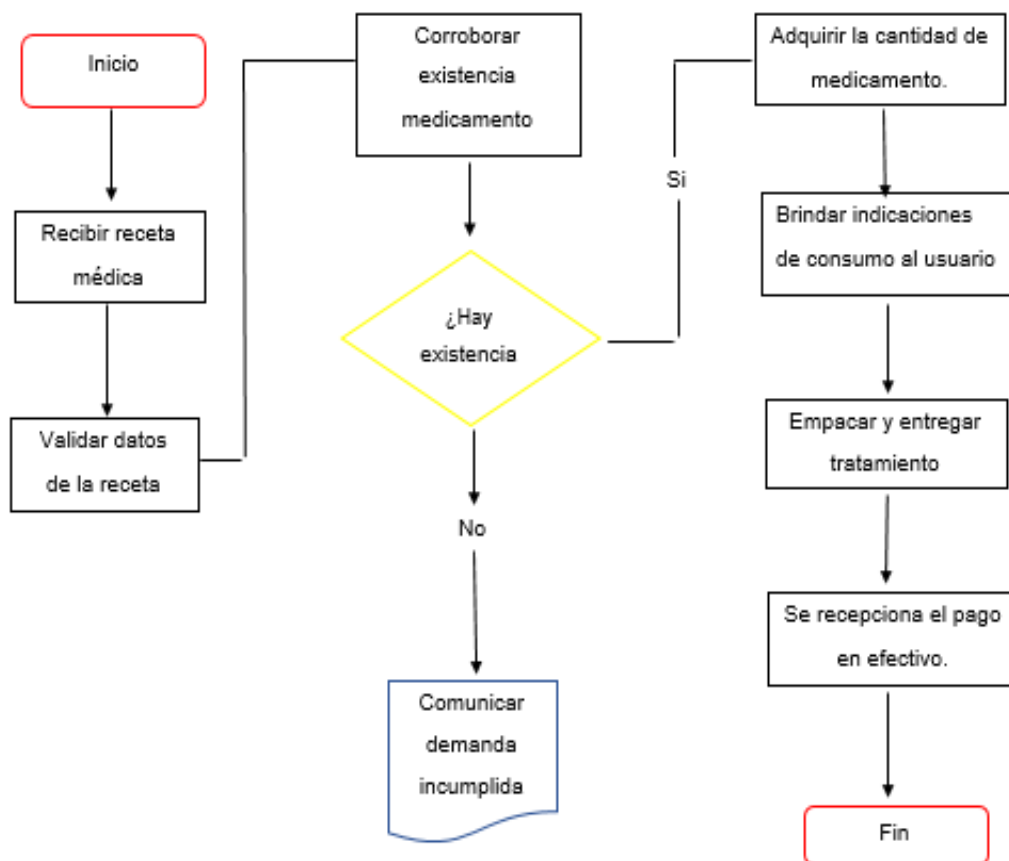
Inicio

Recibir receta médica

Validar datos de la receta

Corroborar existencia medicamento

¿Hay existencia

No

Comunicar demanda incumplida

Si

Adquirir la cantidad de medicamento.

Brindar indicaciones de consumo al usuario

Empacar y entregar tratamiento

Se recepciona el pago en efectivo.

Fin